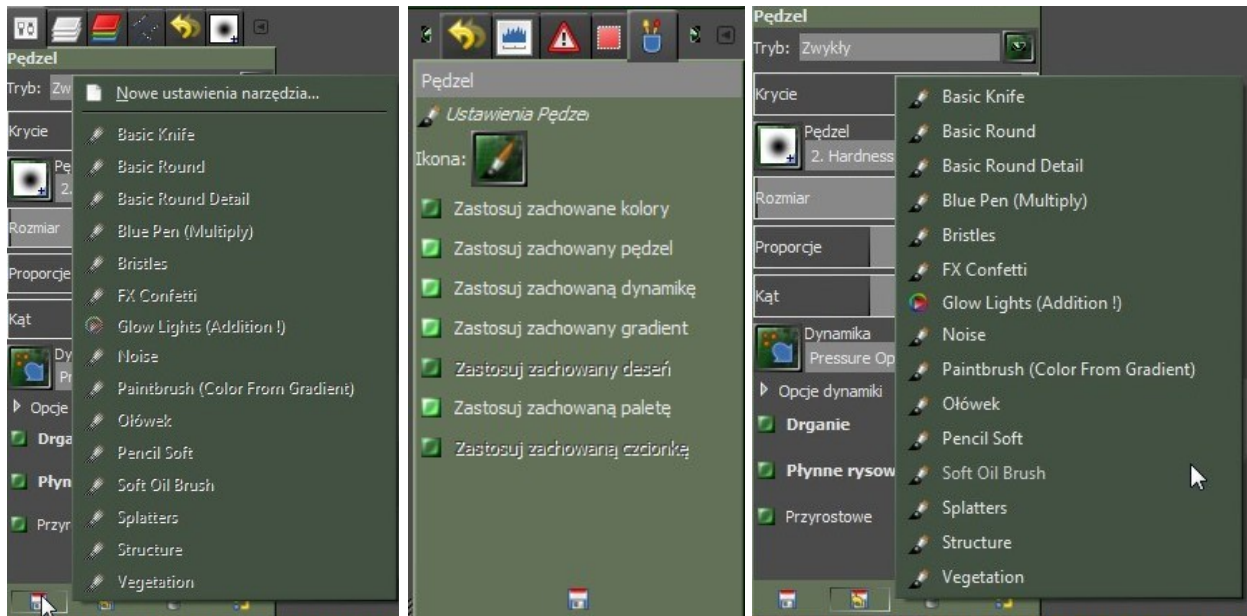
Pędzel
Tryb: Zw
Krycie
Pę
2.
Rozmiar
Proporcje
Kąt
Dy
Pr
Opcje
Drga
Płyn
Przyr

Nowe ustawienia narzędzia...
Basic Knife
Basic Round
Basic Round Detail
Blue Pen (Multiply)
Bristles
FX Confetti
Glow Lights (Addition !)
Noise
Paintbrush (Color From Gradient)
Ołówek
Pencil Soft
Soft Oil Brush
Splatters
Structure
Vegetation

Pędzel
Ustawienia Pędze
Ikona:
Zastosuj zachowane kolory
Zastosuj zachowany pędzel
Zastosuj zachowaną dynamikę
Zastosuj zachowany gradient
Zastosuj zachowany deseń
Zastosuj zachowaną paletę
Zastosuj zachowaną czcionkę

Pędzel
Tryb: Zwykły
Krycie
Pędzel
2. Hardness
Rozmiar
Proporcje
Kąt
Dynamika
Pressure Op
Opcje dynamiki
Drganie
Płynne rysow
Przyrostowe

Basic Knife
Basic Round
Basic Round Detail
Blue Pen (Multiply)
Bristles
FX Confetti
Glow Lights (Addition !)
Noise
Paintbrush (Color From Gradient)
Ołówek
Pencil Soft
Soft Oil Brush
Splatters
Structure
Vegetation